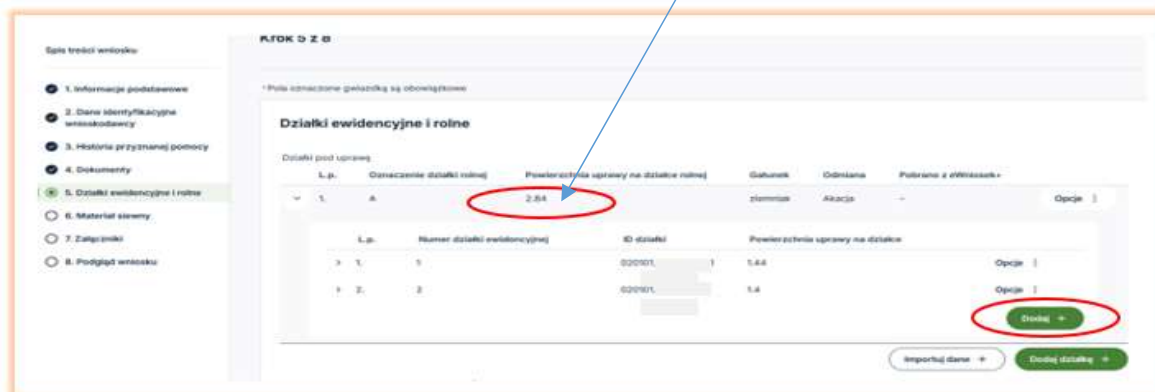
Spis treści wniosku

1. Informacje podstawowe
2. Dane identyfikacyjne wnioskodawcy
3. Historia przyznanej pomocy
4. Dokumenty
5. Działki ewidencyjne i rolne
6. Materiał siewny
7. Załączniki
8. Podgląd wniosku

Krok 5 z 8

* Pola oznaczone gwiazdką są obowiązkowe

Działki ewidencyjne i rolne

Działki pod uprawą

| L.p. | Oznaczenie działki rolnej | Powierzchnia uprawy na działce rolnej | Gatunek | Odmiana | Pobrano z «Wniosek» | |
|---|---|---|---|---|---|---|
| 1. | A | 2.84 | ziemniak | Akacja | – | Opcje |

| L.p. | Numer działki ewidencyjnej | ID działki | Powierzchnia uprawy na działce | |
|---|---|---|---|---|
| 1. | 1 | 020101. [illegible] | 1.44 | Opcje |
| 2. | 2 | 020101. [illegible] | 1.4 | Opcje |

Dodaj +

Importuj dane +
Dodaj działkę +